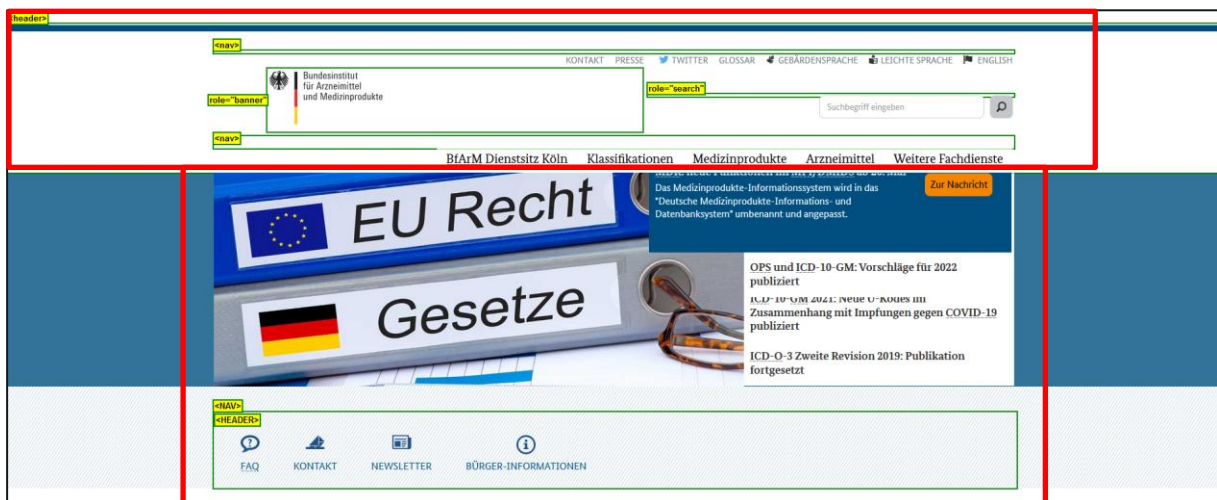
header>

<nav>

KONTAKT PRESSE TWITTER GLOSSAR GEBÄRDENSPRACHE LEICHTE SPRACHE ENGLISH

role="banner"

Bundesinstitut für Arzneimittel und Medizinprodukte

role="search"

Suchbegriff eingeben

<nav>

BfArM Dienstsitz Köln Klassifikationen Medizinprodukte Arzneimittel Weitere Fachdienste

EU Recht

Gesetze

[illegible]

Das Medizinprodukte-Informationssystem wird in das "Deutsche Medizinprodukte-Informations- und Datenbanksystem" umbenannt und angepasst.

Zur Nachricht

OPS und ICD-10-GM: Vorschläge für 2022 publiziert

ICD-10-GM 2021: Neue U-Kodes im Zusammenhang mit Impfungen gegen COVID-19 publiziert

ICD-O-3 Zweite Revision 2019: Publikation fortgesetzt

<NAV>

<HEADER>

FAQ KONTAKT NEWSLETTER BÜRGER-INFORMATIONEN